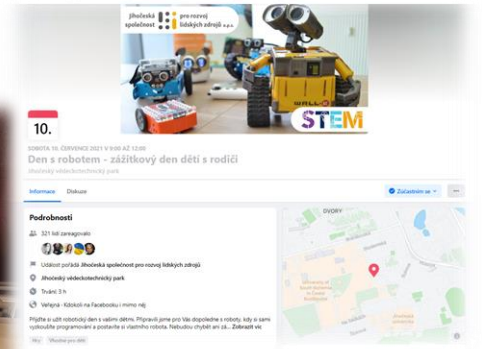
Jihočeská společnost pro rozvoj lidských zdrojů o.p.s.

WALL·E

STEM

10.

SOBOTA 10. ČERVENCE 2021 V 9:00 AŽ 12:00

Den s robotem - zážitkový den dětí s rodiči

Jihočeský vědeckotechnický park

Informace Diskuze

Zúčastním se

Podrobnosti

321 lidí zareagovalo

Událost pořádá Jihočeská společnost pro rozvoj lidských zdrojů

Jihočeský vědeckotechnický park

Trvání: 3 h

Veřejné · Kdokoli na Facebooku i mimo něj

Přijďte si užít robotický den s vašimi dětmi. Připravili jsme pro Vás dopoledne s roboty, kdy si sami vyzkoušíte programování a postavíte si vlastního robota. Nebudou chybět ani zá... Zobrazit víc

Hry Vhodné pro děti

DVORY

Jihočeská univerzita